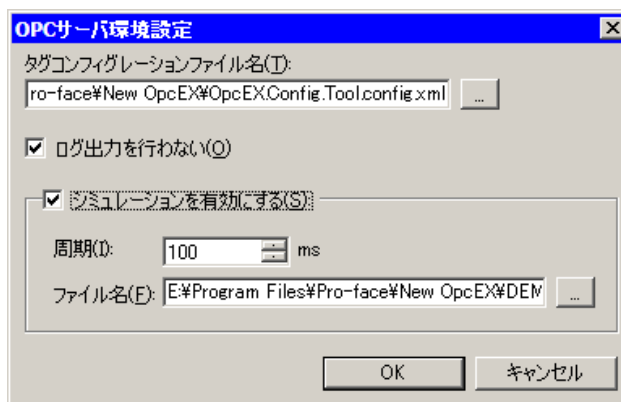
OPCサーバ環境設定

タグコンフィグレーションファイル名(T):

ro-face¥New OpcEX¥OpcEX.Config.Tool.config.xml ...

ログ出力を行わない(O)

シミュレーションを有効にする(S)

周期(I): 100 ms

ファイル名(F): E:¥Program Files¥Pro-face¥New OpcEX¥DEM ...

OK キャンセル